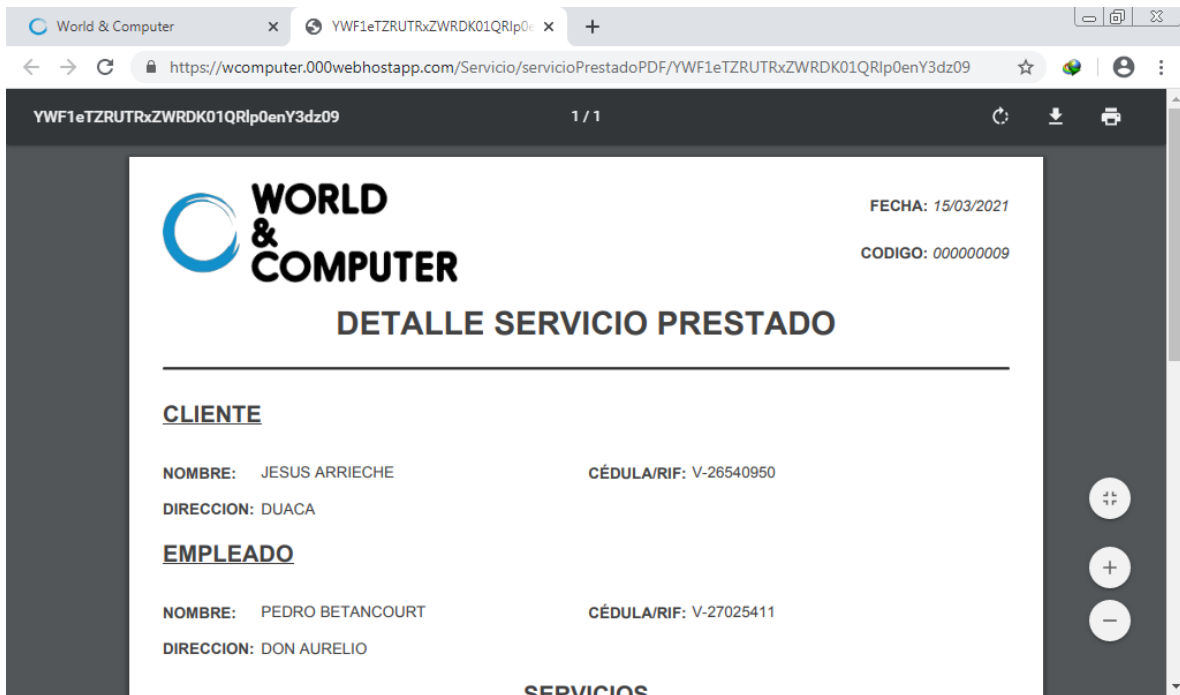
World & Computer ×
YWF1eTZRUTRxZWRDK01QRlp0 ×
+

https://wcomputer.000webhostapp.com/Servicio/servicioPrestadoPDF/YWF1eTZRUTRxZWRDK01QRlp0enY3dz09

YWF1eTZRUTRxZWRDK01QRlp0enY3dz09 1 / 1

WORLD & COMPUTER

FECHA: 15/03/2021

CODIGO: 000000009

DETALLE SERVICIO PRESTADO

CLIENTE

NOMBRE: JESUS ARRIECHE

CÉDULA/RIF: V-26540950

DIRECCION: DUACA

EMPLEADO

NOMBRE: PEDRO BETANCOURT

CÉDULA/RIF: V-27025411

DIRECCION: DON AURELIO

SERVICIOS